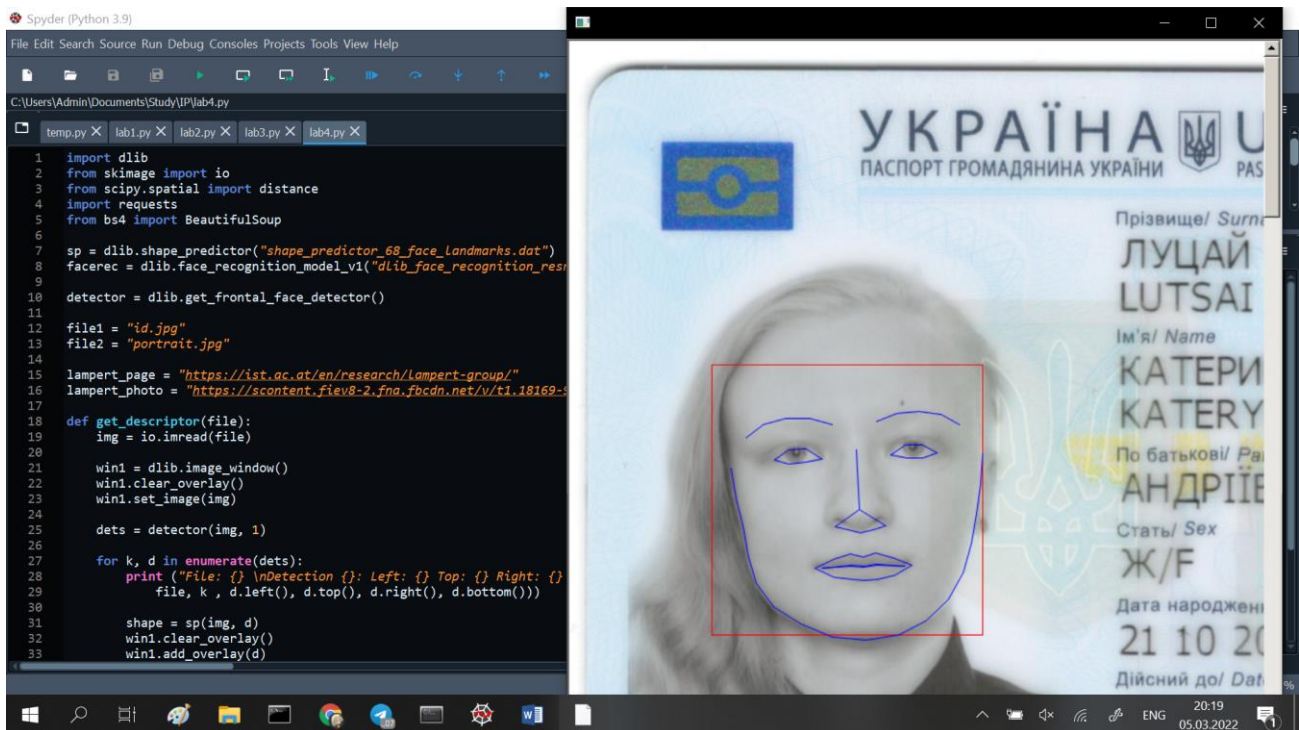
Spyder (Python 3.9)

File Edit Search Source Run Debug Consoles Projects Tools View Help

C:\Users\Admin\Documents\Study\IP\lab4.py

temp.py ✕ lab1.py ✕ lab2.py ✕ lab3.py ✕ lab4.py ✕

1 import dlib
2 from skimage import io
3 from scipy.spatial import distance
4 import requests
5 from bs4 import BeautifulSoup
6
7 sp = dlib.shape_predictor("shape_predictor_68_face_landmarks.dat")
8 facerec = dlib.face_recognition_model_v1("dlib_face_recognition_resn
9
10 detector = dlib.get_frontal_face_detector()
11
12 file1 = "id.jpg"
13 file2 = "portrait.jpg"
14
15 lampert_page = "https://ist.ac.at/en/research/lampert-group/"
16 lampert_photo = "https://scontent.fiev8-2.fna.fbcdn.net/v/t1.18169-9
17
18 def get_descriptor(file):
19 img = io.imread(file)
20
21 win1 = dlib.image_window()
22 win1.clear_overlay()
23 win1.set_image(img)
24
25 dets = detector(img, 1)
26
27 for k, d in enumerate(dets):
28 print ("File: {} \nDetection {}: Left: {} Top: {} Right: {}
29 file, k , d.left(), d.top(), d.right(), d.bottom()))
30
31 shape = sp(img, d)
32 win1.clear_overlay()
33 win1.add_overlay(d)

УКРАЇНА U
ПАСПОРТ ГРОМАДЯНИНА УКРАЇНИ PAS
Прізвище/ Surn
ЛУЦАЙ
LUTSAI
Ім'я/ Name
КАТЕРИ
KATERY
По батькові/ Pa
АНДРІЇВ
Стать/ Sex
Ж/F
Дата народжен
21 10 20
Дійсний до/ Dat

ENG 20:19 05.03.2022